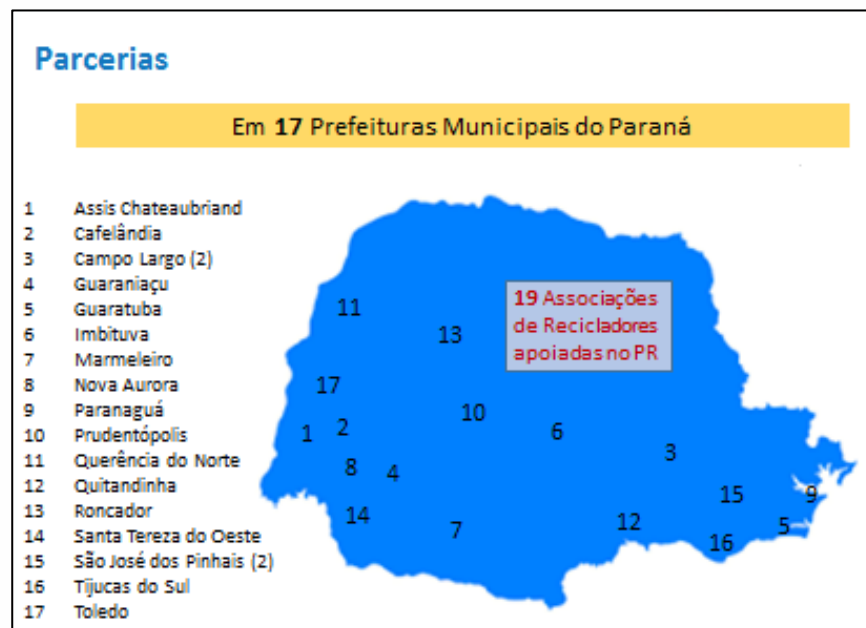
Parcerias

Em 17 Prefeituras Municipais do Paraná

1 Assis Chateaubriand
2 Cafelândia
3 Campo Largo (2)
4 Guaraniaçu
5 Guaratuba
6 Imbituva
7 Marmeleiro
8 Nova Aurora
9 Paranaguá
10 Prudentópolis
11 Querência do Norte
12 Quitandinha
13 Roncador
14 Santa Tereza do Oeste
15 São José dos Pinhais (2)
16 Tijucas do Sul
17 Toledo

19 Associações de Recicladores apoiadas no PR

11
13
17
10
1
2
6
3
8
4
15
9
14
7
12
5
16